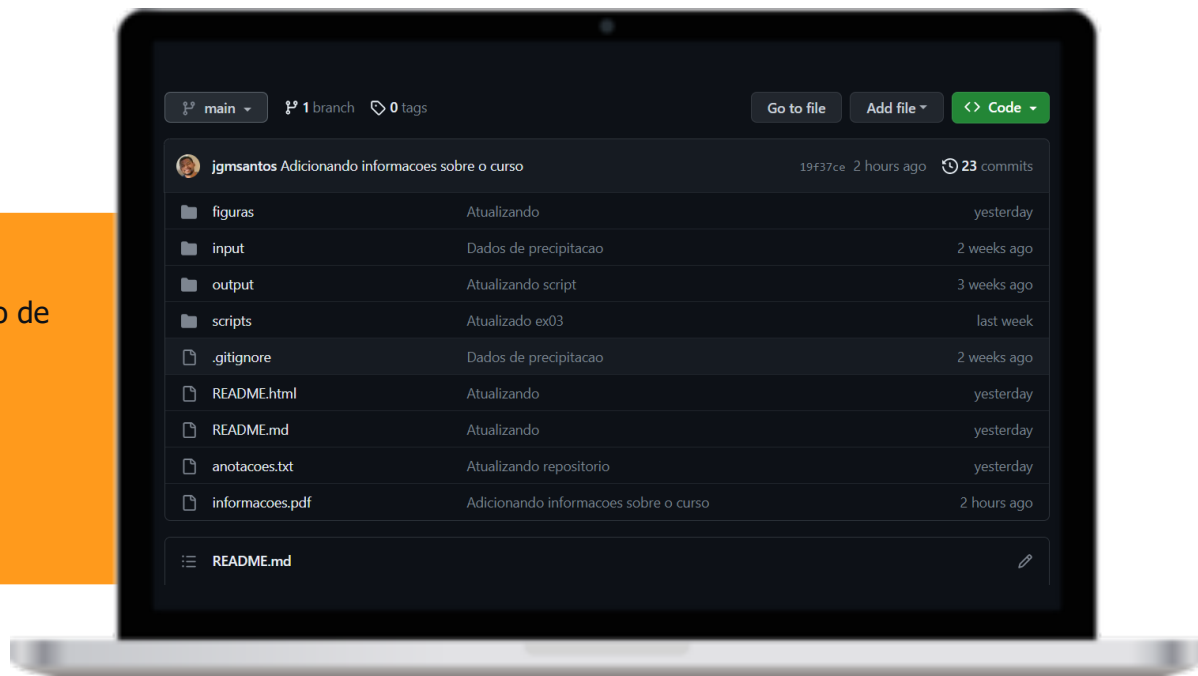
o de

main 1 branch 0 tags Go to file Add file Code

jgmsantos Adicionando informacoes sobre o curso 19f37ce 2 hours ago 23 commits

| | | |
|---|---|---|
| figuras | Atualizando | yesterday |
| input | Dados de precipitacao | 2 weeks ago |
| output | Atualizando script | 3 weeks ago |
| scripts | Atualizado ex03 | last week |
| .gitignore | Dados de precipitacao | 2 weeks ago |
| README.html | Atualizando | yesterday |
| README.md | Atualizando | yesterday |
| anotacoes.txt | Atualizando repositorio | yesterday |
| informacoes.pdf | Adicionando informacoes sobre o curso | 2 hours ago |

README.md